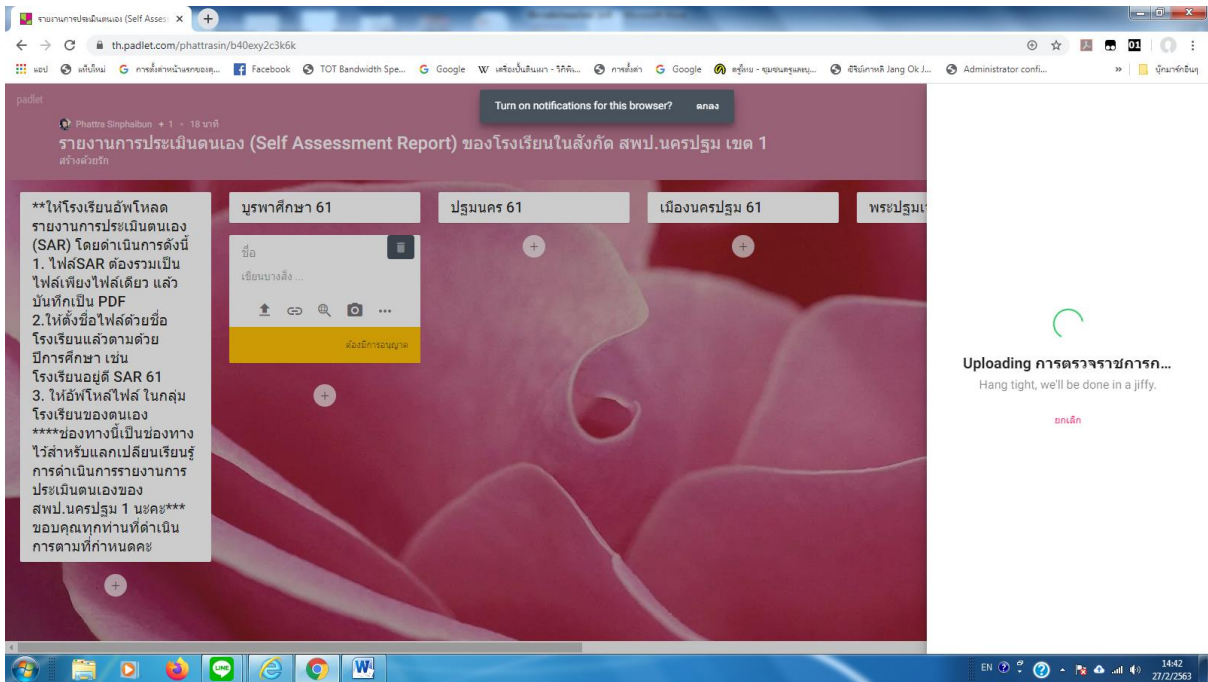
รายงานการประเมินตนเอง (Self Asses ×

th.padlet.com/phattrasin/b40exy2c3k6k

แอป | แท็บใหม่ | การตั้งค่าหน้าแรกของคุ... | Facebook | TOT Bandwidth Spe... | Google | เครื่องปั้นดินเผา - วิกิพี... | การตั้งค่า | Google | ครูไทย - ชุมชนครูและบุ... | ซีรีย์เกาหลี Jang Ok J... | Administrator confi... | » | บุ๊กมาร์กอื่นๆ

padlet

Phattra Sinphaibun + 1 · 18 นาที

Turn on notifications for this browser? ตกลง

รายงานการประเมินตนเอง (Self Assessment Report) ของโรงเรียนในสังกัด สพป.นครปฐม เขต 1

สร้างด้วยรัก

**ให้โรงเรียนอัพโหลดรายงานการประเมินตนเอง (SAR) โดยดำเนินการดังนี้
1. ไฟล์SAR ต้องรวมเป็นไฟล์เพียงไฟล์เดียว แล้วบันทึกเป็น PDF
2.ให้ตั้งชื่อไฟล์ด้วยชื่อโรงเรียนแล้วตามด้วยปีการศึกษา เช่น โรงเรียนอยู่ดี SAR 61
3. ให้อัพโหลไฟล์ ในกลุ่มโรงเรียนของตนเอง
****ช่องทางนี้เป็นช่องทางไว้สำหรับแลกเปลี่ยนเรียนรู้การดำเนินการรายงานการประเมินตนเองของ สพป.นครปฐม 1 นะคะ***
ขอบคุณทุกท่านที่ดำเนินการตามที่กำหนดคะ

บูรพาศึกษา 61

ชื่อ

เขียนบางสิ่ง ...

ต้องมีการอนุญาต

ปฐมนคร 61

เมืองนครปฐม 61

พระปฐมเ

Uploading การตรวจราชการก...

Hang tight, we'll be done in a jiffy.

ยกเลิก

EN 14:42 27/2/2563